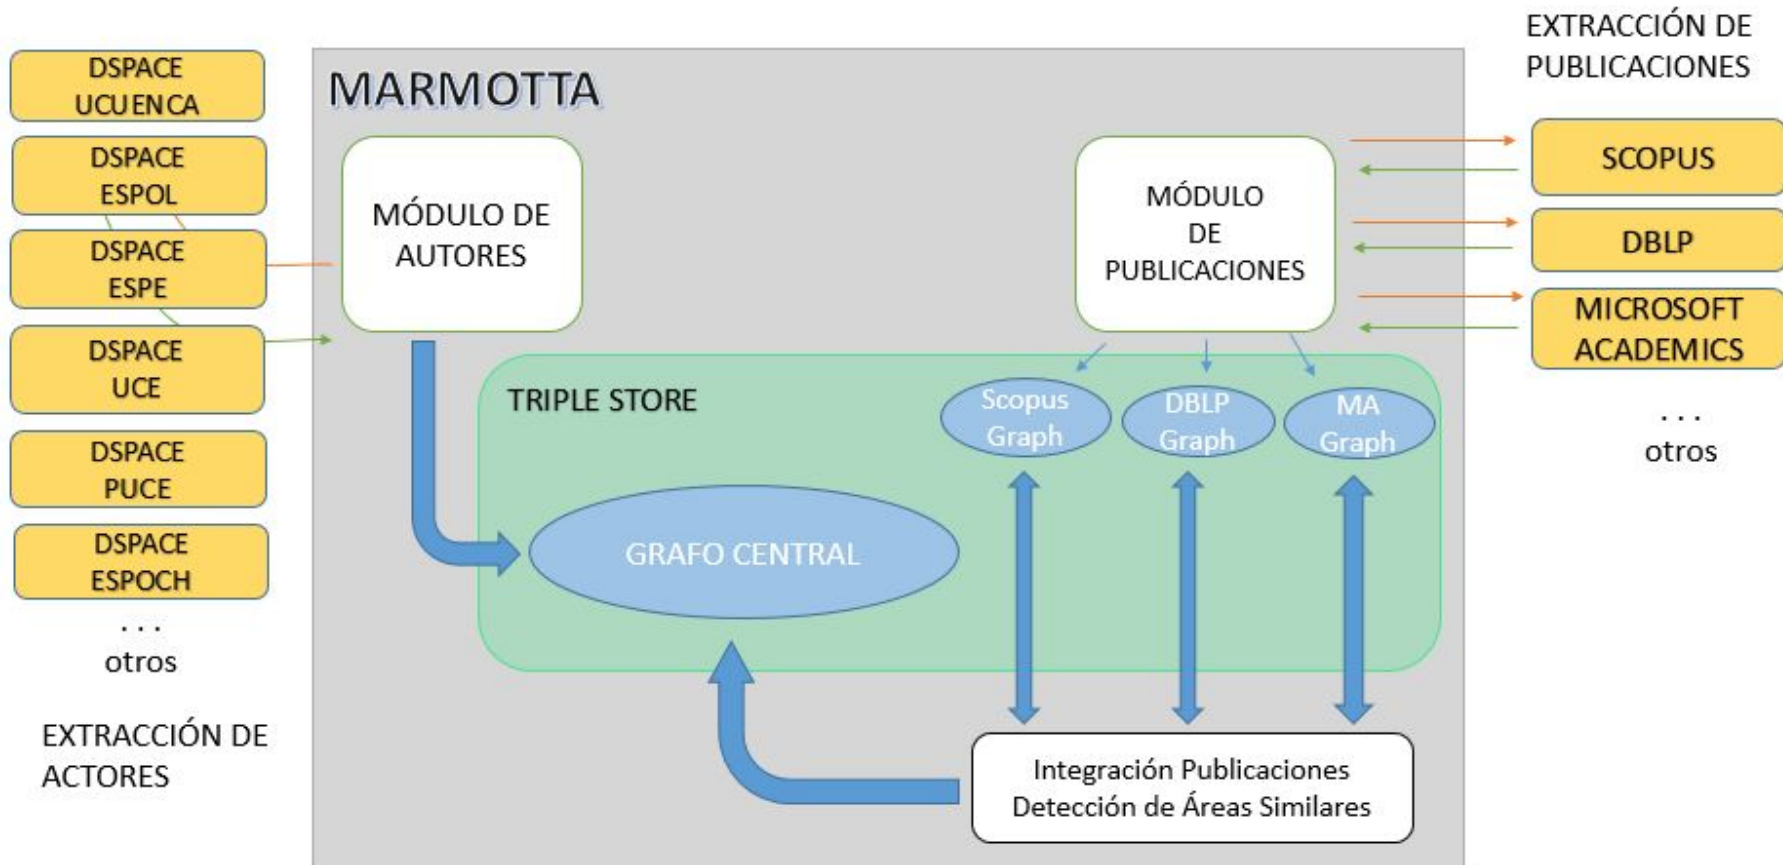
DSPACE UCUENCA

DSPACE ESPOL

DSPACE ESPE

DSPACE UCE

DSPACE PUCE

DSPACE ESPOCH

. . .
otros

EXTRACCIÓN DE ACTORES

MARMOTTA

MÓDULO DE AUTORES

MÓDULO DE PUBLICACIONES

TRIPLE STORE

Scopus Graph

DBLP Graph

MA Graph

GRAFO CENTRAL

Integración Publicaciones
Detección de Áreas Similares

EXTRACCIÓN DE PUBLICACIONES

SCOPUS

DBLP

MICROSOFT ACADEMICS

. . .
otros